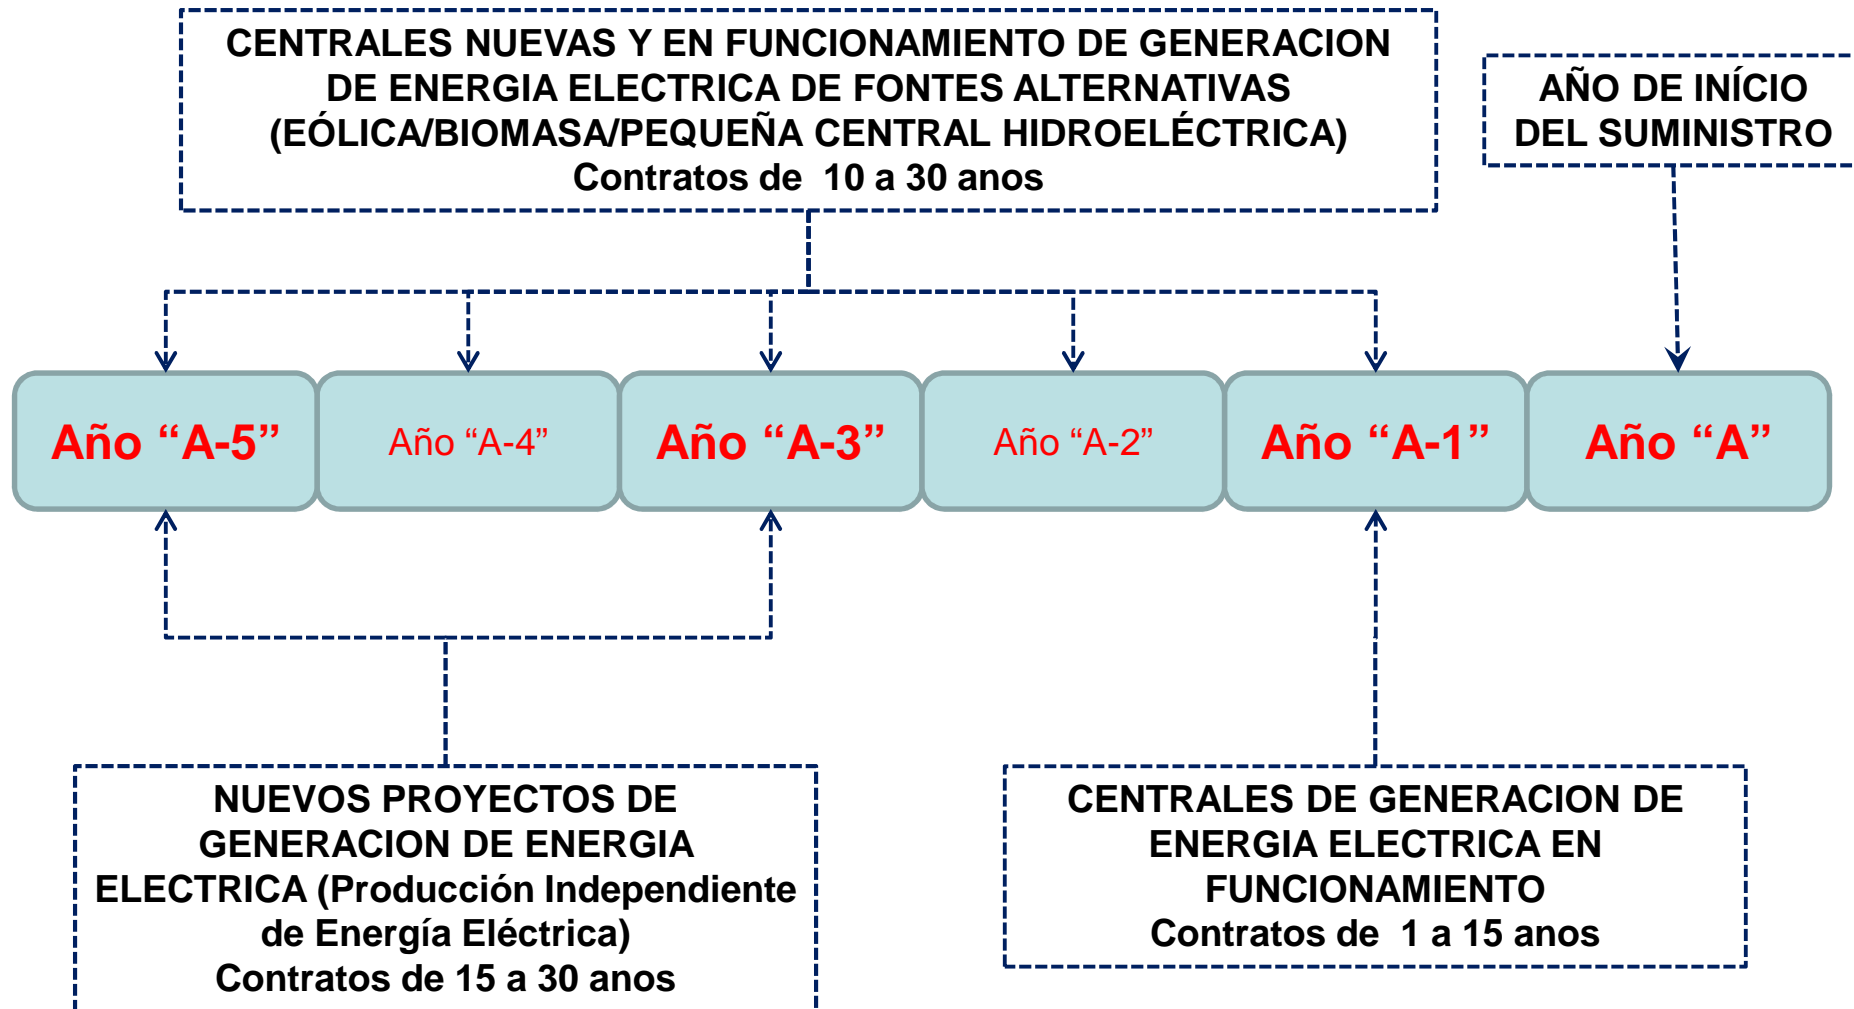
CENTRALES NUEVAS Y EN FUNCIONAMIENTO DE GENERACION DE ENERGIA ELECTRICA DE FONTES ALTERNATIVAS (EÓLICA/BIOMASA/PEQUEÑA CENTRAL HIDROELÉCTRICA)
Contratos de 10 a 30 anos

AÑO DE INÍCIO DEL SUMINISTRO

Año “A-5”

Año “A-4”

Año “A-3”

Año “A-2”

Año “A-1”

Año “A”

NUEVOS PROYECTOS DE GENERACION DE ENERGIA ELECTRICA (Producción Independiente de Energía Eléctrica)
Contratos de 15 a 30 anos

CENTRALES DE GENERACION DE ENERGIA ELECTRICA EN FUNCIONAMIENTO
Contratos de 1 a 15 anos